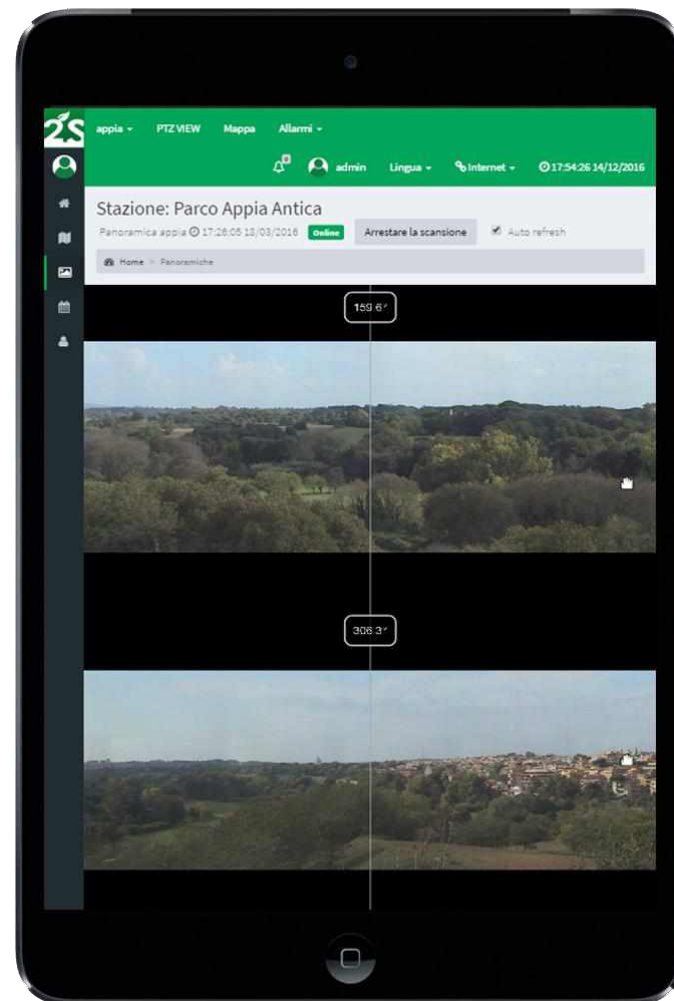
2S appia PTZ VIEW Mappa Allarmi

admin Lingua Internet 17:54:26 14/12/2016

Stazione: Parco Appia Antica

Panoramica appia 17:26:05 18/03/2016 Online Arrestare la scansione Auto refresh

Home > Panoramiche

159.6°

306.3°